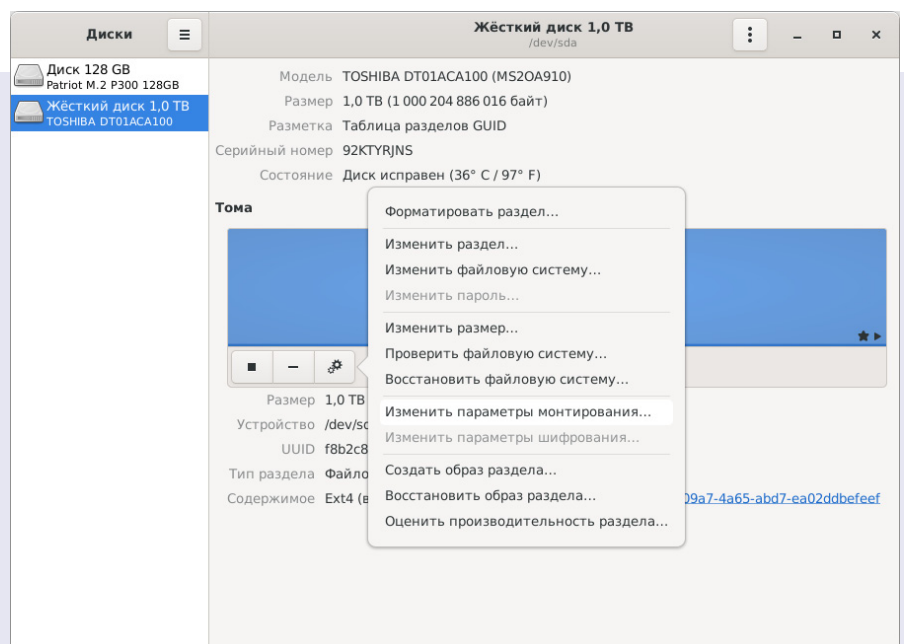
Диски

Жёсткий диск 1,0 TB
/dev/sda

Диск 128 GB
Patriot M.2 P300 128GB

Жёсткий диск 1,0 TB
TOSHIBA DT01ACA100

Модель TOSHIBA DT01ACA100 (MS2OA910)
Размер 1,0 TB (1 000 204 886 016 байт)
Разметка Таблица разделов GUID
Серийный номер 92KTYRJNS
Состояние Диск исправен (36° C / 97° F)

Тома

Размер 1,0 TB
Устройство /dev/sc
UUID f8b2c8
Тип раздела Файло
Содержимое Ext4 (в

09a7-4a65-abd7-ea02ddbefeef

Форматировать раздел...
Изменить раздел...
Изменить файловую систему...
Изменить пароль...
Изменить размер...
Проверить файловую систему...
Восстановить файловую систему...
Изменить параметры монтирования...
Изменить параметры шифрования...
Создать образ раздела...
Восстановить образ раздела...
Оценить производительность раздела...